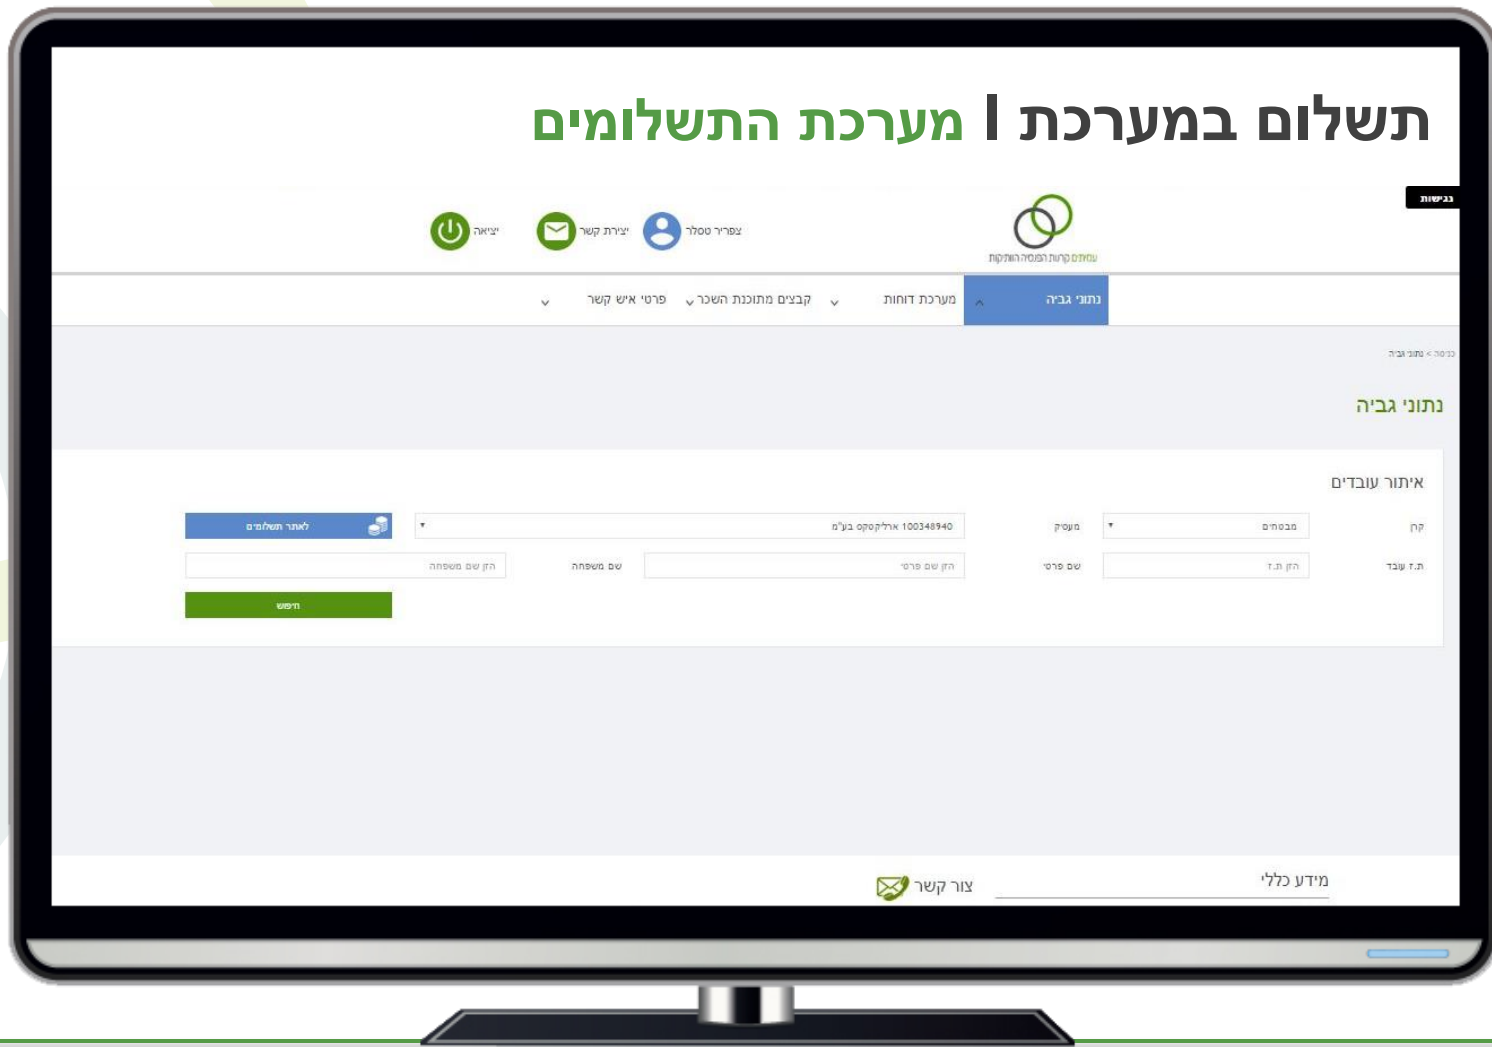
תשלום במערכת I מערכת התשלומים

נגישות

עמיתים קרנות הפנסיה הוותיקות

צפריר טסלר
יצירת קשר
יציאה

נתוני גביה
מערכת דוחות
קבצים מתוכנת השכר
פרטי איש קשר

כניסה > נתוני גביה

נתוני גביה

איתור עובדים

קרן
מבטחים
מעסיק
100348940 ארליקסקס בע"מ
לאתר תשלומים

ת.ז עובד
הזן ת.ז
שם פרטי
הזן שם פרטי
שם משפחה
הזן שם משפחה

חיפוש

מידע כללי
צור קשר